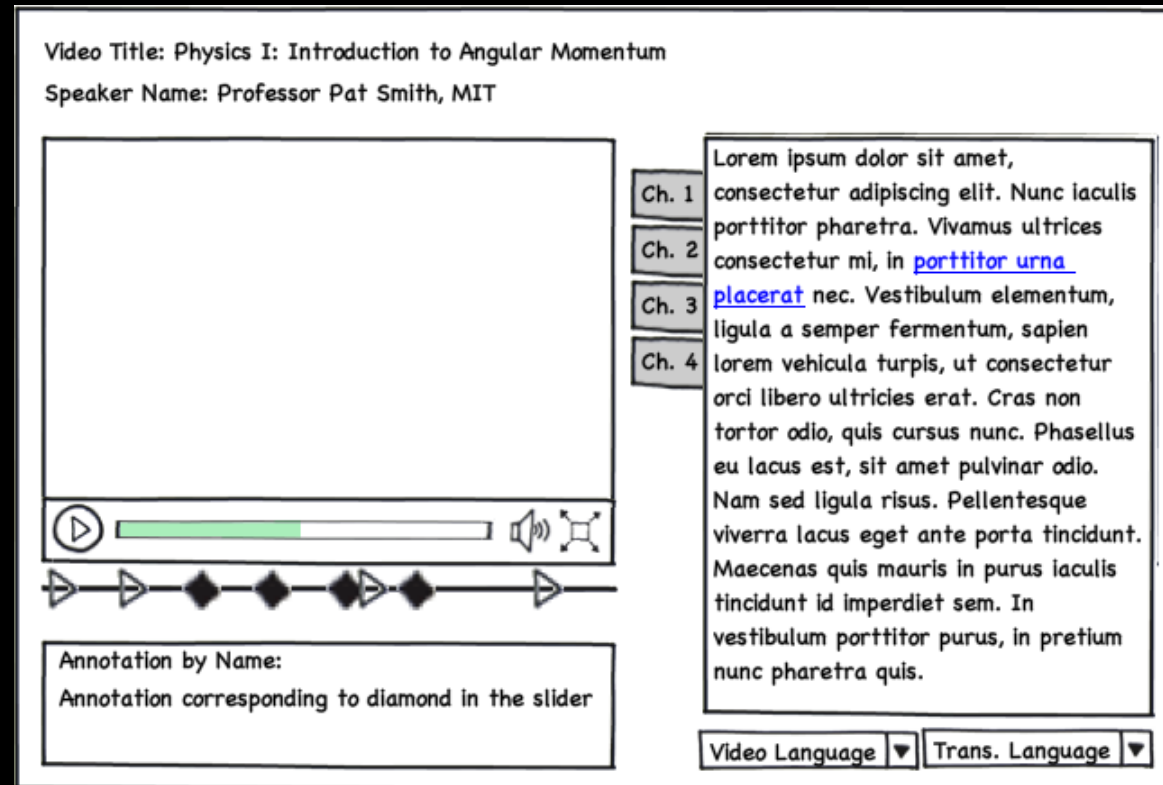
Video Title: Physics I: Introduction to Angular Momentum

Speaker Name: Professor Pat Smith, MIT

Ch. 1

Ch. 2

Ch. 3

Ch. 4

Lorem ipsum dolor sit amet, consectetur adipiscing elit. Nunc iaculis porttitor pharetra. Vivamus ultrices consectetur mi, in porttitor urna placerat nec. Vestibulum elementum, ligula a semper fermentum, sapien lorem vehicula turpis, ut consectetur orci libero ultricies erat. Cras non tortor odio, quis cursus nunc. Phasellus eu lacus est, sit amet pulvinar odio. Nam sed ligula risus. Pellentesque viverra lacus eget ante porta tincidunt. Maecenas quis mauris in purus iaculis tincidunt id imperdiet sem. In vestibulum porttitor purus, in pretium nunc pharetra quis.

Annotation by Name:

Annotation corresponding to diamond in the slider

Video Language

Trans. Language